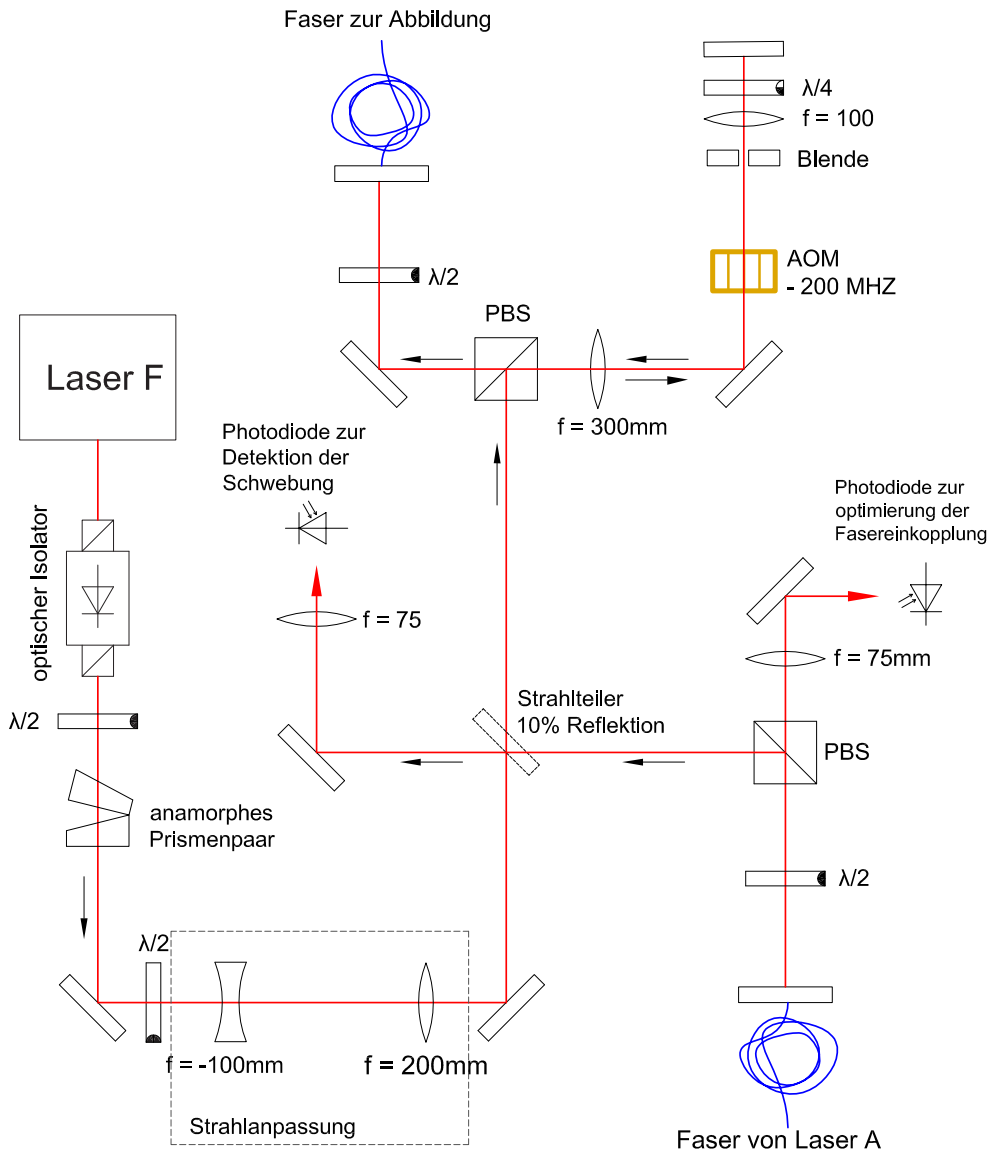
Faser zur Abbildung

λ/4
f = 100
Blende

λ/2

AOM
- 200 MHZ

PBS

Laser F

f = 300mm

Photodiode zur Detektion der Schwebung

Photodiode zur optimierung der Fasereinkopplung

optischer Isolator

f = 75

f = 75mm

Strahlteiler
10% Reflektion

PBS

λ/2

anamorphes Prismenpaar

λ/2

λ/2

f = -100mm

f = 200mm

Strahlanpassung

Faser von Laser A